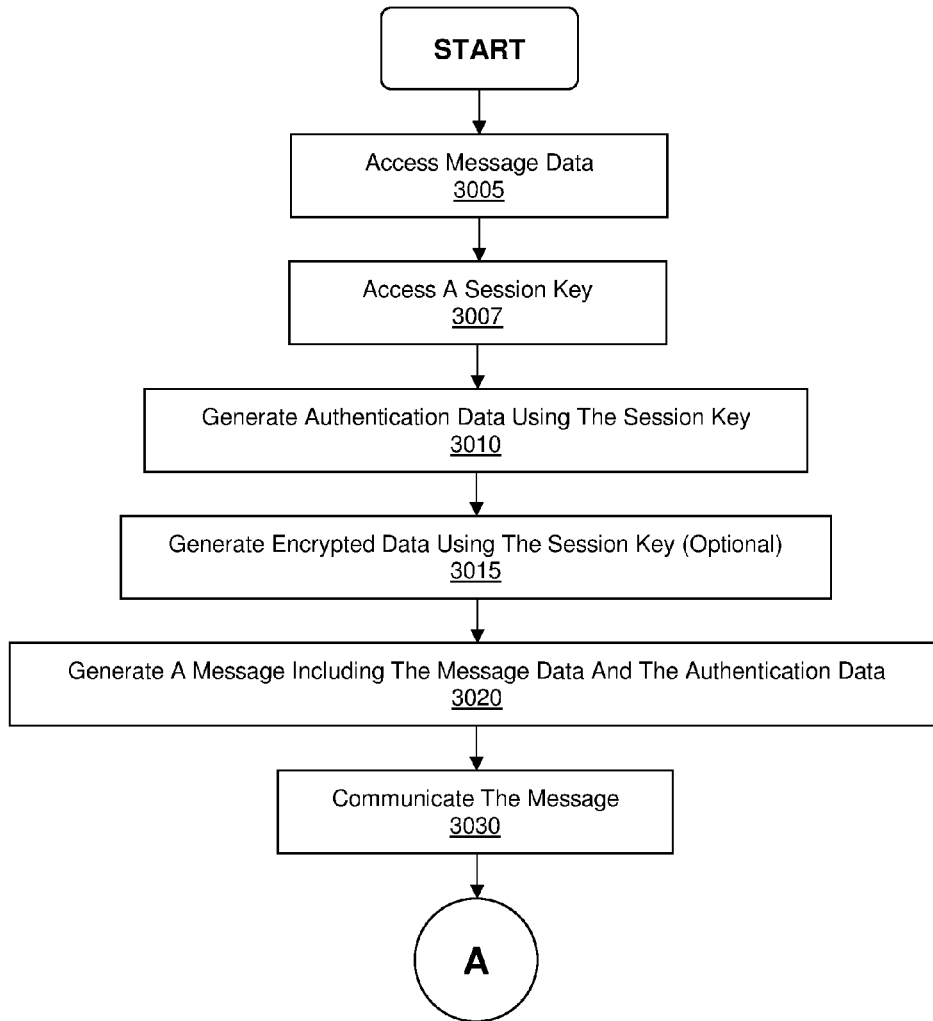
START

Access Message Data
3005

Access A Session Key
3007

Generate Authentication Data Using The Session Key
3010

Generate Encrypted Data Using The Session Key (Optional)
3015

Generate A Message Including The Message Data And The Authentication Data
3020

Communicate The Message
3030

A